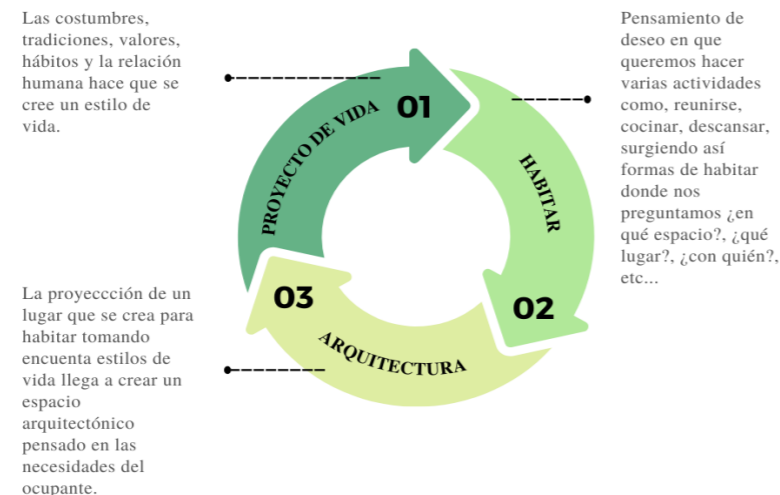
Las costumbres, tradiciones, valores, hábitos y la relación humana hace que se cree un estilo de vida.

PROYECTO DE VIDA

01

Pensamiento de deseo en que queremos hacer varias actividades como, reunirse, cocinar, descansar, surgiendo así formas de habitar donde nos preguntamos ¿en qué espacio?, ¿qué lugar?, ¿con quién?, etc...

HABITAR

02

La proyeccción de un lugar que se crea para habitar tomando encuenta estilos de vida llega a crear un espacio arquitectónico pensado en las necesidades del ocupante.

03

ARQUITECTURA